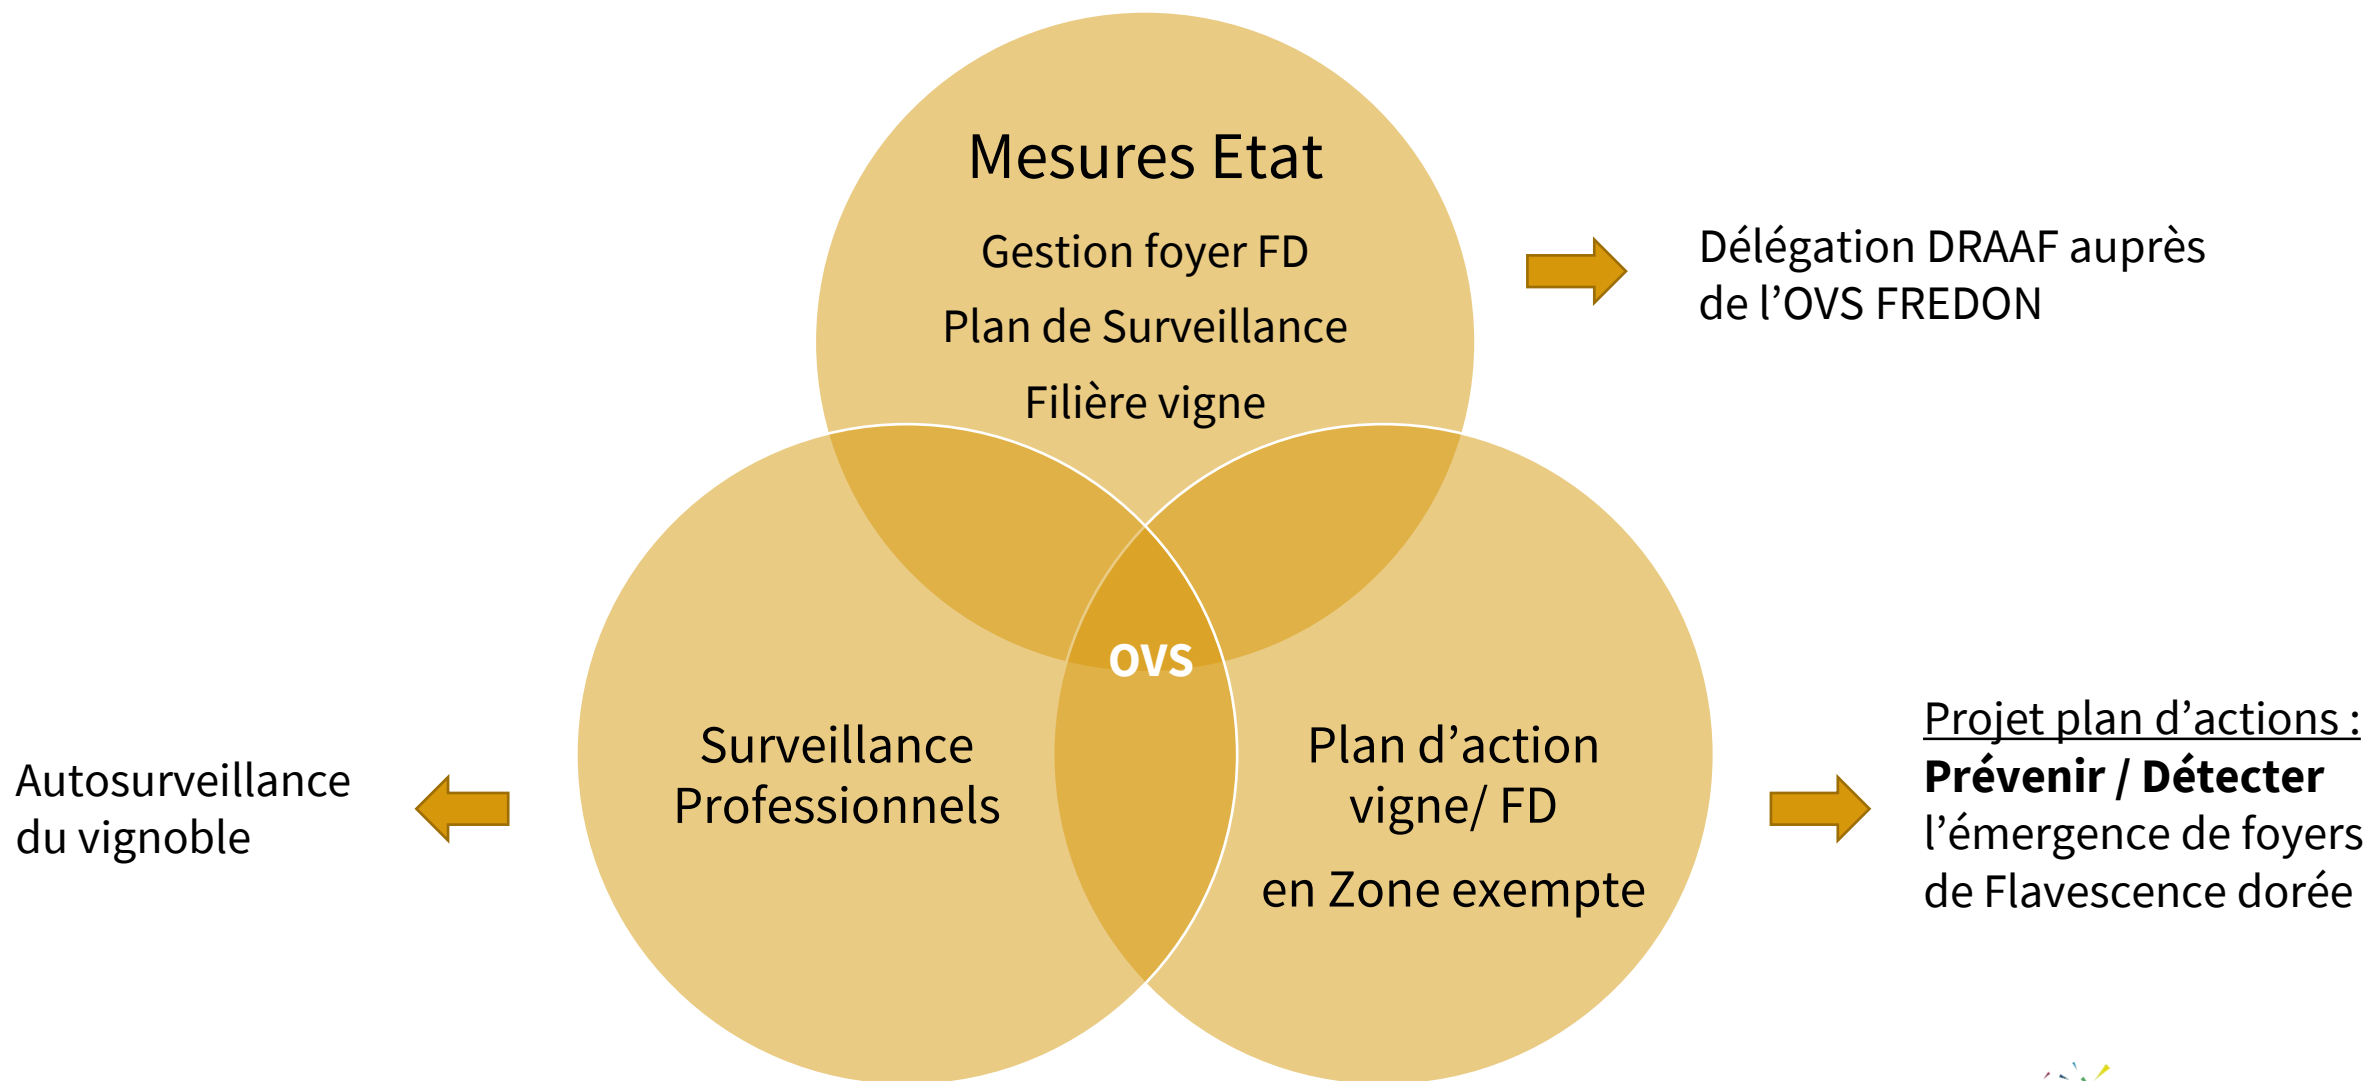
Mesures Etat

Gestion foyer FD

Plan de Surveillance

Filière vigne

Délégation DRAAF auprès de l’OVS FREDON

OVS

Autosurveillance du vignoble

Surveillance Professionnels

Plan d’action vigne/ FD

en Zone exempte

Projet plan d’actions :
**Prévenir / Détecter**
l’émergence de foyers de Flavescence dorée